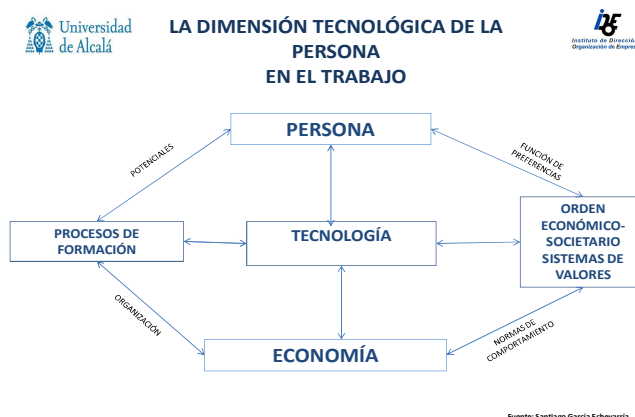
Universidad de Alcalá

LA DIMENSIÓN TECNOLÓGICA DE LA PERSONA EN EL TRABAJO

IDE
Instituto de Dirección
Organización de Empres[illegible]

PERSONA

POTENCIALES

FUNCIÓN DE PREFERENCIAS

PROCESOS DE FORMACIÓN

TECNOLOGÍA

ORDEN ECONÓMICO-SOCIETARIO SISTEMAS DE VALORES

ORGANIZACIÓN

NORMAS DE COMPORTAMIENTO

ECONOMÍA

Fuente: Santiago García Echevarría